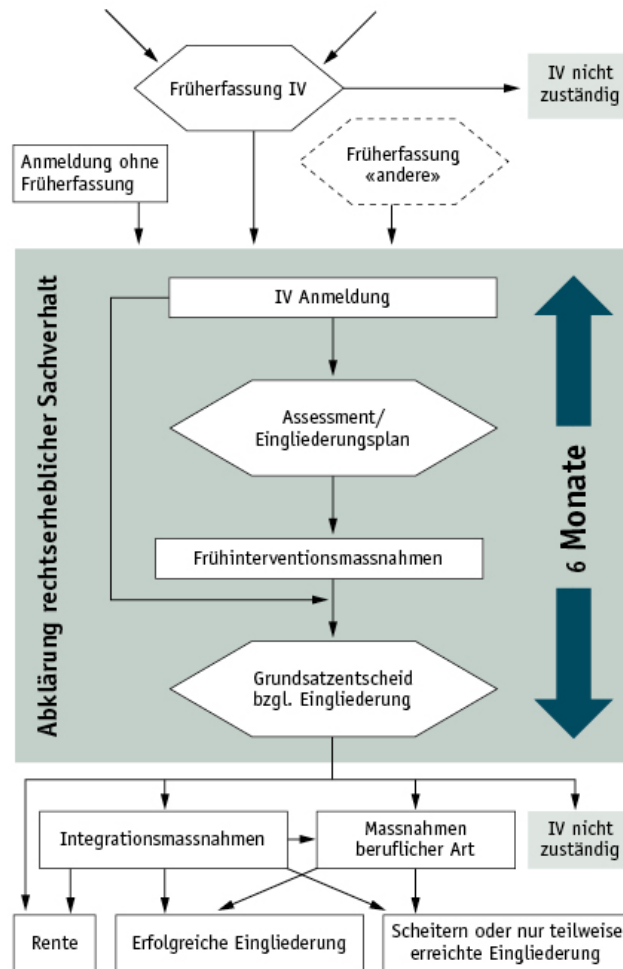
Früherfassung IV

IV nicht zuständig

Anmeldung ohne Früherfassung

Früherfassung «andere»

Abklärung rechtserheblicher Sachverhalt

IV Anmeldung

Assessment/ Eingliederungsplan

Frühinterventionsmassnahmen

Grundsatzentscheid bzgl. Eingliederung

6 Monate

Integrationsmassnahmen

Massnahmen beruflicher Art

IV nicht zuständig

Rente

Erfolgreiche Eingliederung

Scheitern oder nur teilweise erreichte Eingliederung